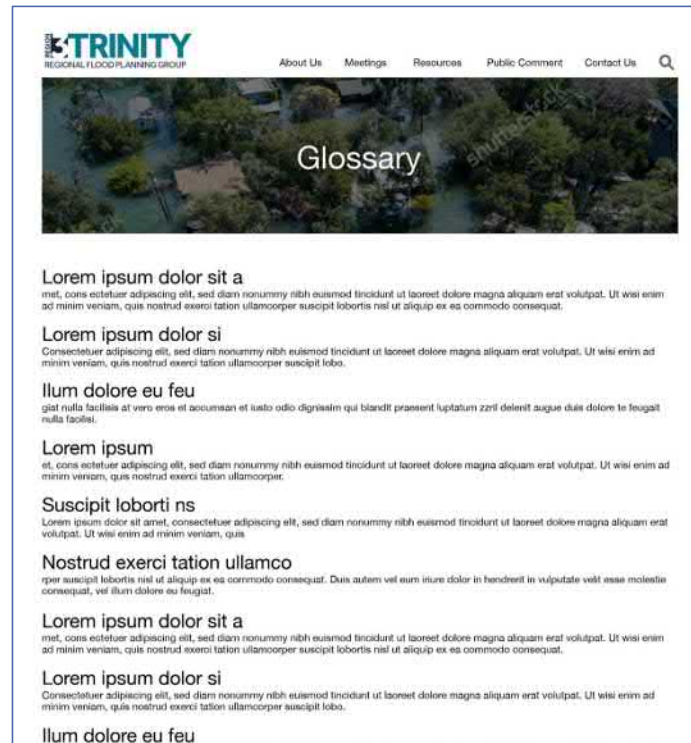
REGION 3 TRINITY
REGIONAL FLOOD PLANNING GROUP

About Us Meetings Resources Public Comment Contact Us

Glossary

shutterstock

Lorem ipsum dolor sit a
met, cons ectetuer adipiscing elit, sed diam nonummy nibh euismod tincidunt ut laoreet dolore magna aliquam erat volutpat. Ut wisi enim ad minim veniam, quis nostrud exerci tation ullamcorper suscipit lobortis nisl ut aliquip ex ea commodo consequat.

Lorem ipsum dolor si
Consectetuer adipiscing elit, sed diam nonummy nibh euismod tincidunt ut laoreet dolore magna aliquam erat volutpat. Ut wisi enim ad minim veniam, quis nostrud exerci tation ullamcorper suscipit lobo.

Ilum dolore eu feu
giat nulla facilisis at vero eros et accumsan et iusto odio dignissim qui blandit praesent luptatum zzril delenit augue duis dolore te feugait nulla facilisi.

Lorem ipsum
et, cons ectetuer adipiscing elit, sed diam nonummy nibh euismod tincidunt ut laoreet dolore magna aliquam erat volutpat. Ut wisi enim ad minim veniam, quis nostrud exerci tation ullamcorper.

Suscipit loborti ns
Lorem ipsum dolor sit amet, consectetuer adipiscing elit, sed diam nonummy nibh euismod tincidunt ut laoreet dolore magna aliquam erat volutpat. Ut wisi enim ad minim veniam, quis

Nostrud exerci tation ullamco
rper suscipit lobortis nisl ut aliquip ex ea commodo consequat. Duis autem vel eum iriure dolor in hendrerit in vulputate velit esse molestie consequat, vel illum dolore eu feugiat.

Lorem ipsum dolor sit a
met, cons ectetuer adipiscing elit, sed diam nonummy nibh euismod tincidunt ut laoreet dolore magna aliquam erat volutpat. Ut wisi enim ad minim veniam, quis nostrud exerci tation ullamcorper suscipit lobortis nisl ut aliquip ex ea commodo consequat.

Lorem ipsum dolor si
Consectetuer adipiscing elit, sed diam nonummy nibh euismod tincidunt ut laoreet dolore magna aliquam erat volutpat. Ut wisi enim ad minim veniam, quis nostrud exerci tation ullamcorper suscipit lobo.

Ilum dolore eu feu